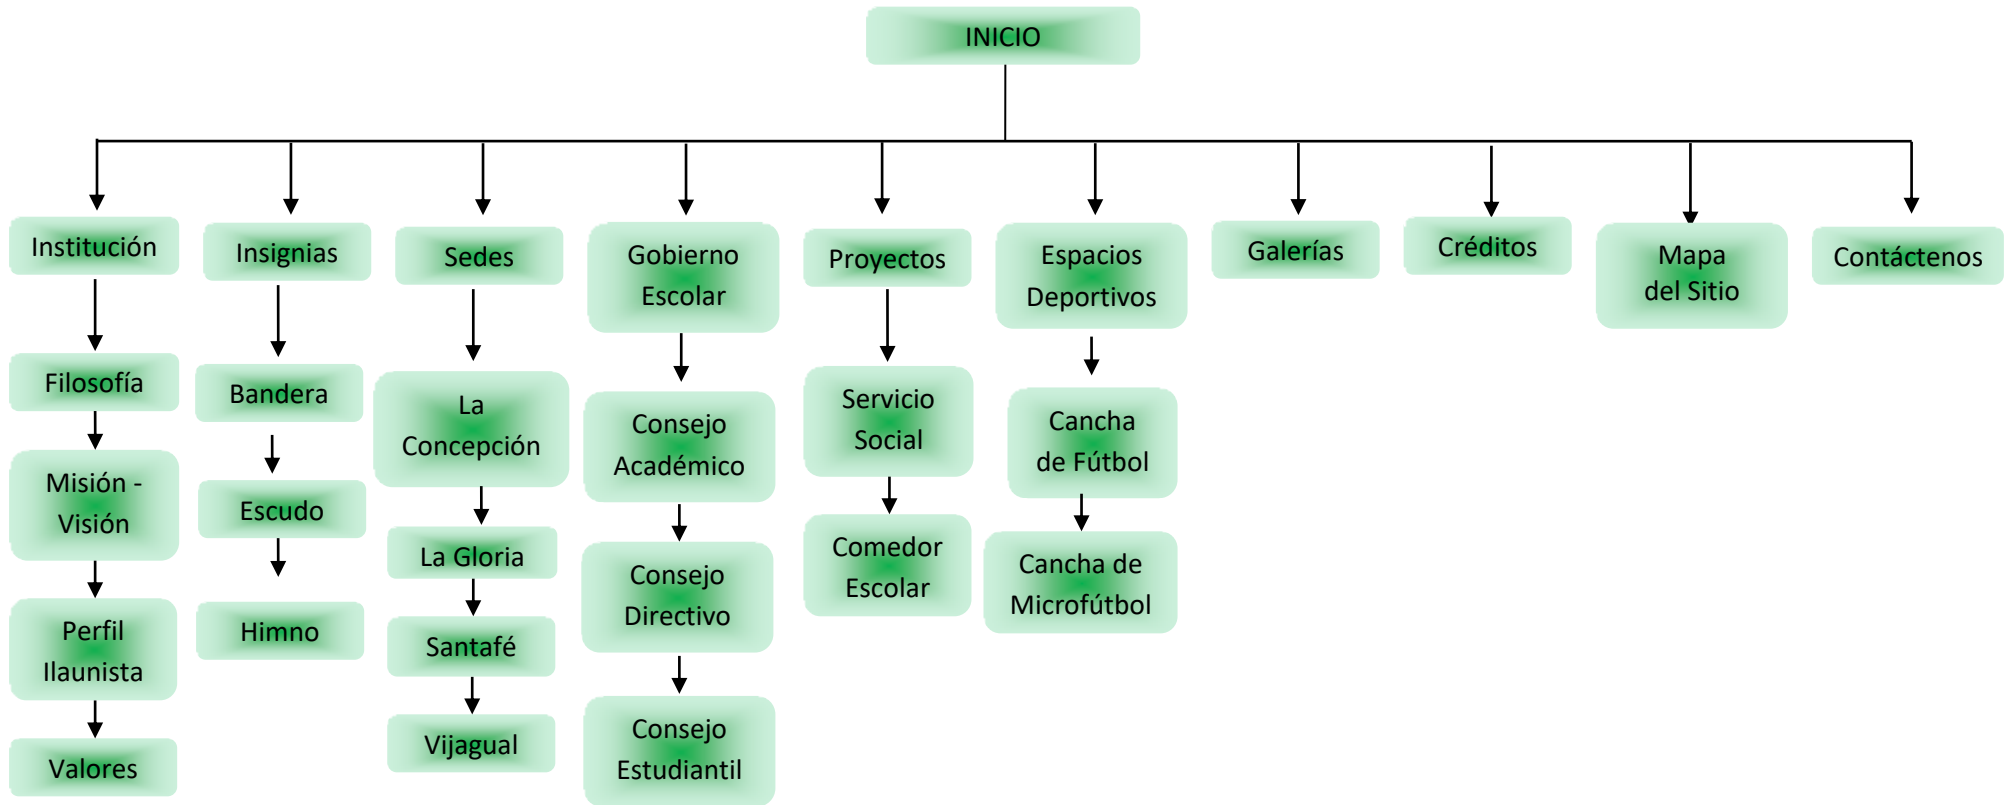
INICIO

Institución

Filosofía

Misión - Visión

Perfil Ilaunista

Valores

Insignias

Bandera

Escudo

Himno

Sedes

La Concepción

La Gloria

Santafé

Vijagual

Gobierno Escolar

Consejo Académico

Consejo Directivo

Consejo Estudiantil

Proyectos

Servicio Social

Comedor Escolar

Espacios Deportivos

Cancha de Fútbol

Cancha de Microfútbol

Galerías

Créditos

Mapa del Sitio

Contáctenos